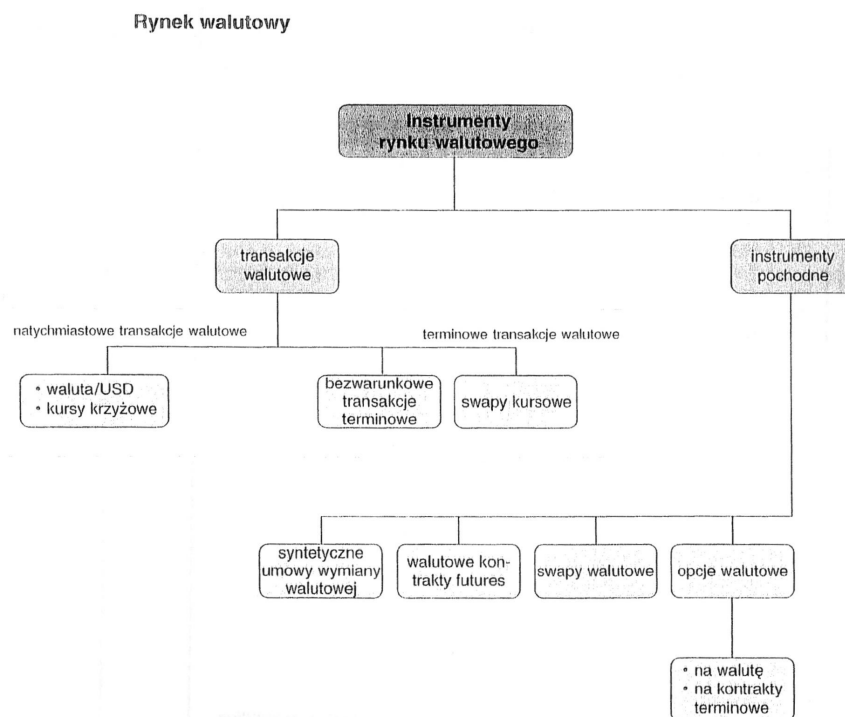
Rynek walutowy

Instrumenty rynku walutowego

transakcje walutowe

instrumenty pochodne

natychmiastowe transakcje walutowe

terminowe transakcje walutowe

• waluta/USD
• kursy krzyżowe

bezwarunkowe transakcje terminowe

swapy kursowe

syntetyczne umowy wymiany walutowej

walutowe kontrakty futures

swapy walutowe

opcje walutowe

• na walutę
• na kontrakty terminowe